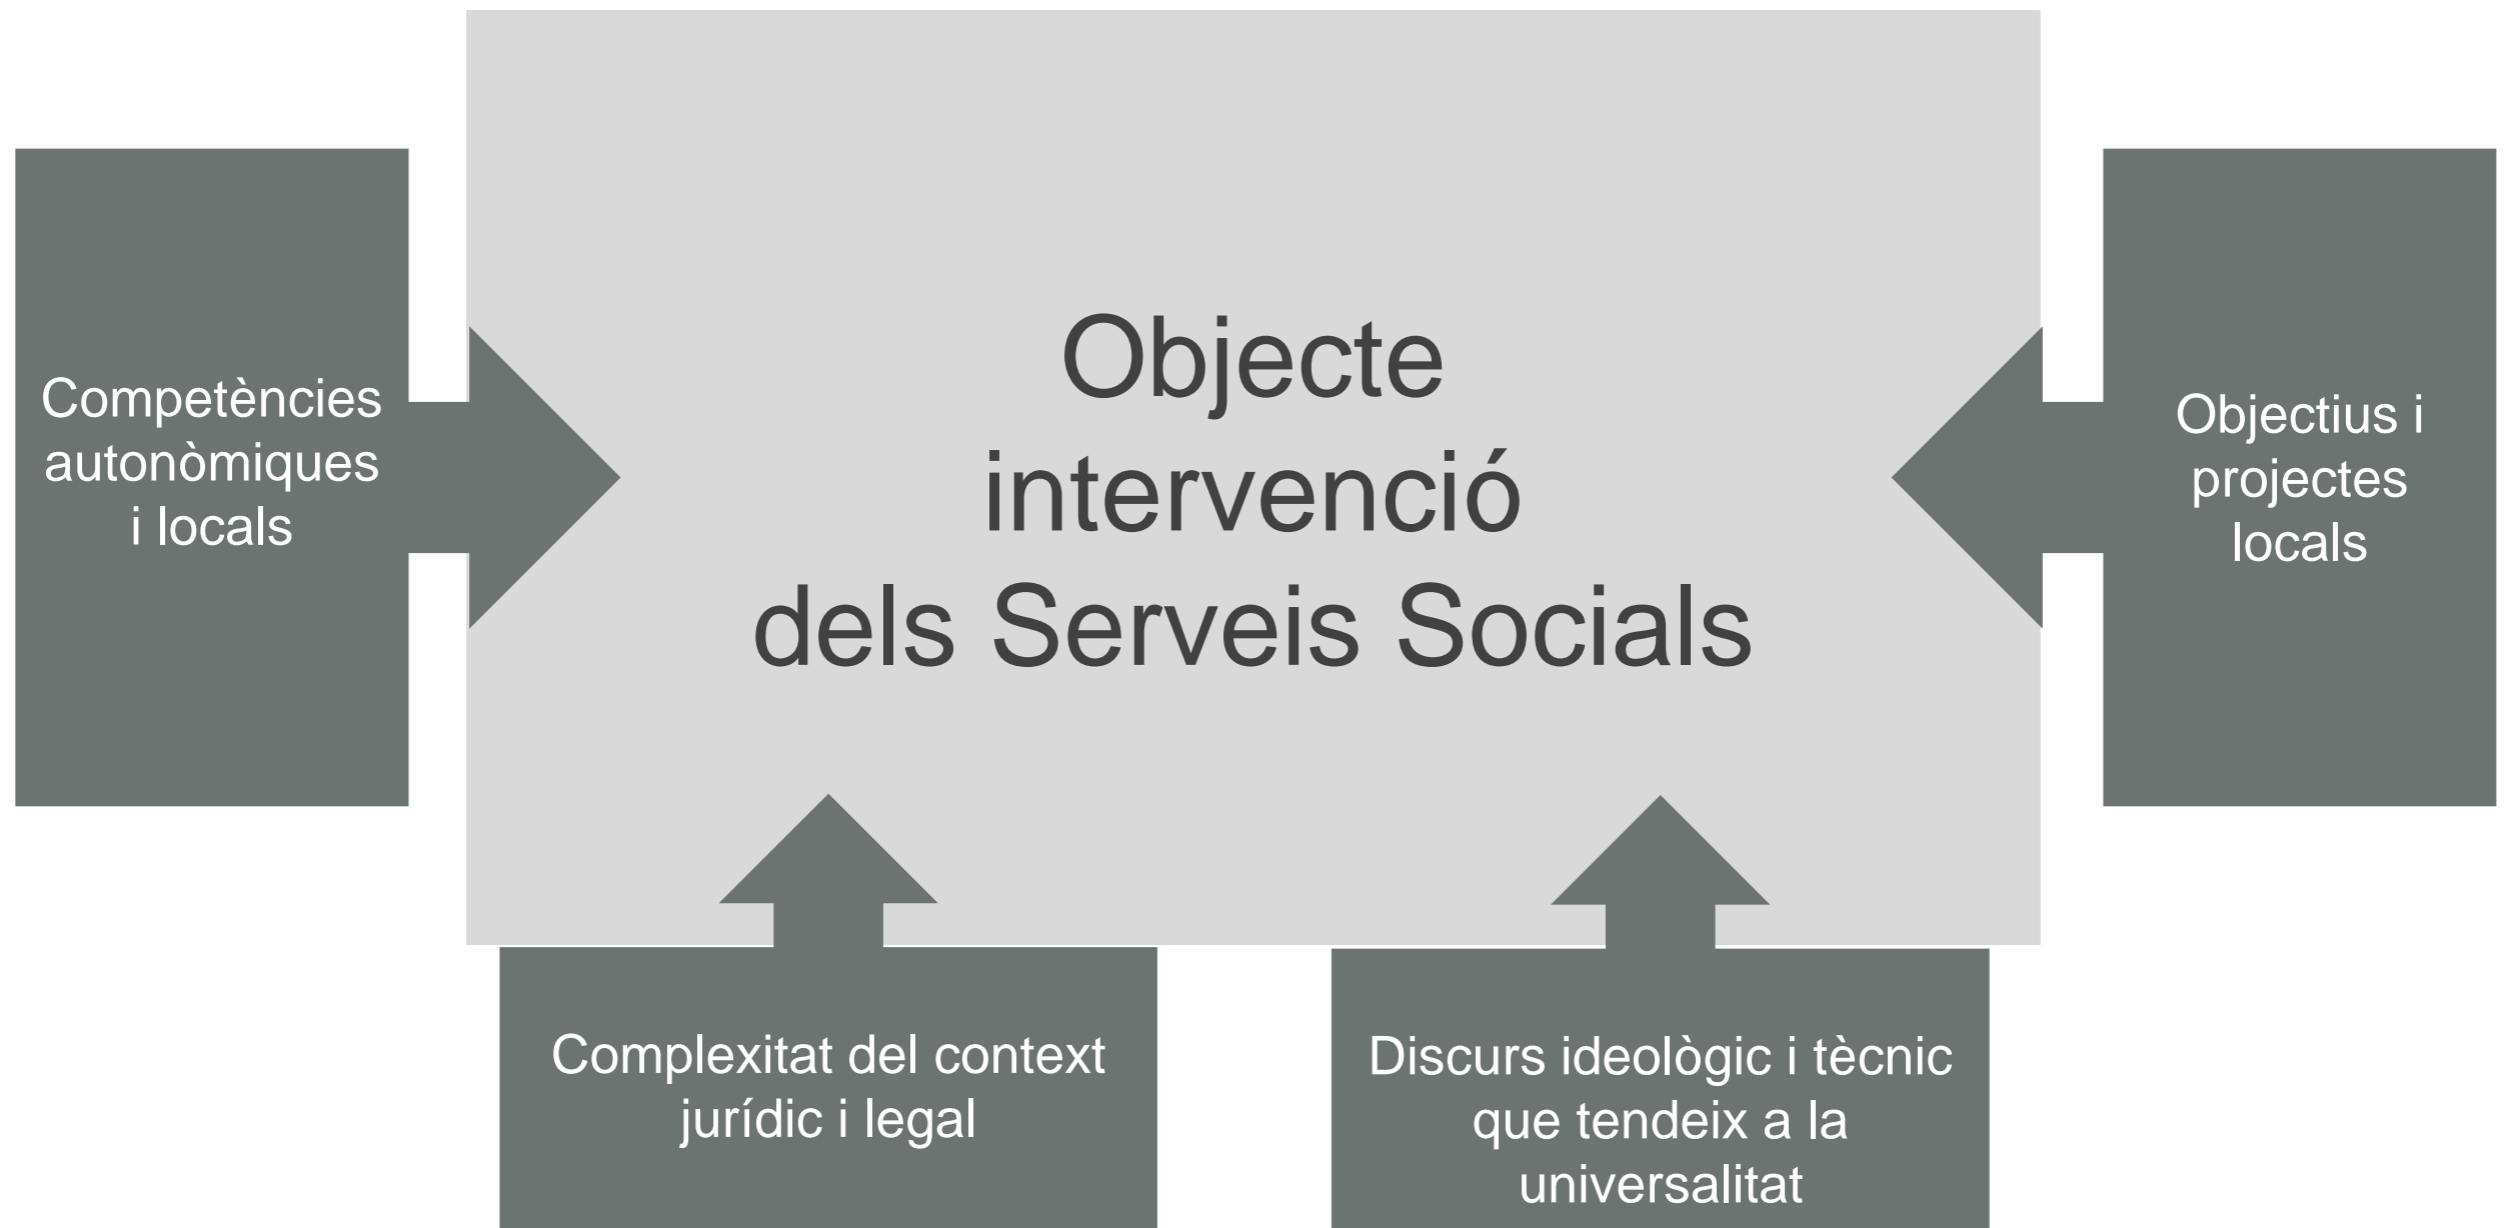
Competències autonòmiques i locals

Objecte intervenció dels Serveis Socials

Objectius i projectes locals

Complexitat del context jurídic i legal

Discurs ideològic i tècnic que tendeix a la universalitat